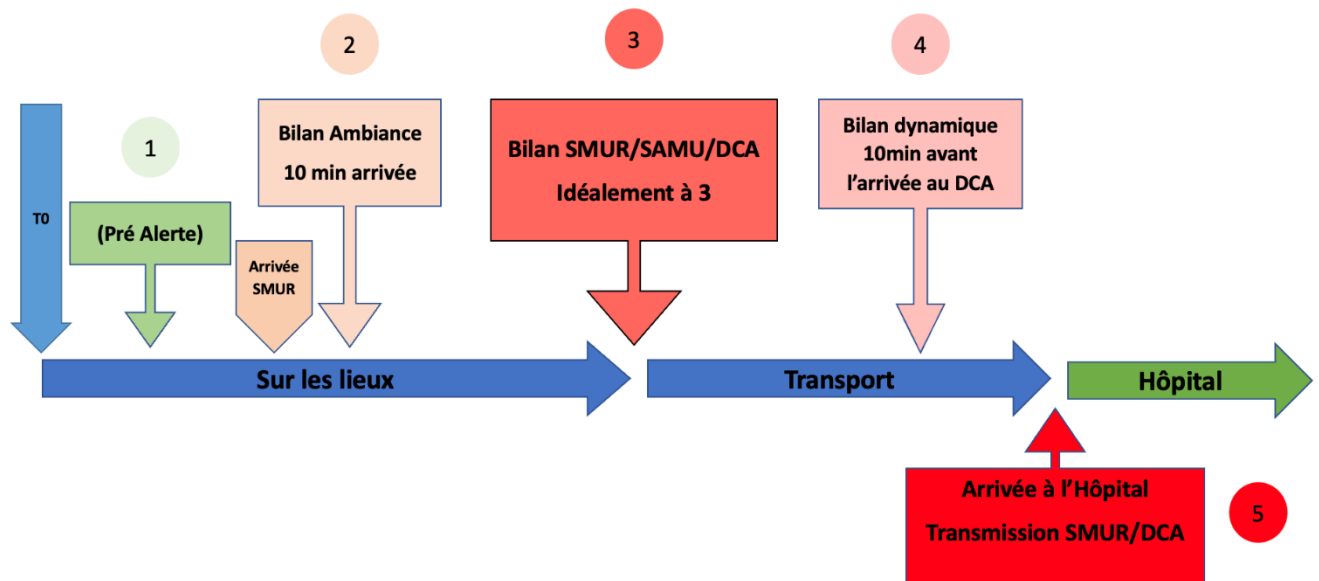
2

3

4

1

Bilan Ambiance
10 min arrivée

Bilan SMUR/SAMU/DCA
Idéalement à 3

Bilan dynamique
10min avant
l'arrivée au DCA

T0

(Pré Alerte)

Arrivée SMUR

Sur les lieux

Transport

Hôpital

Arrivée à l'Hôpital
Transmission SMUR/DCA

5